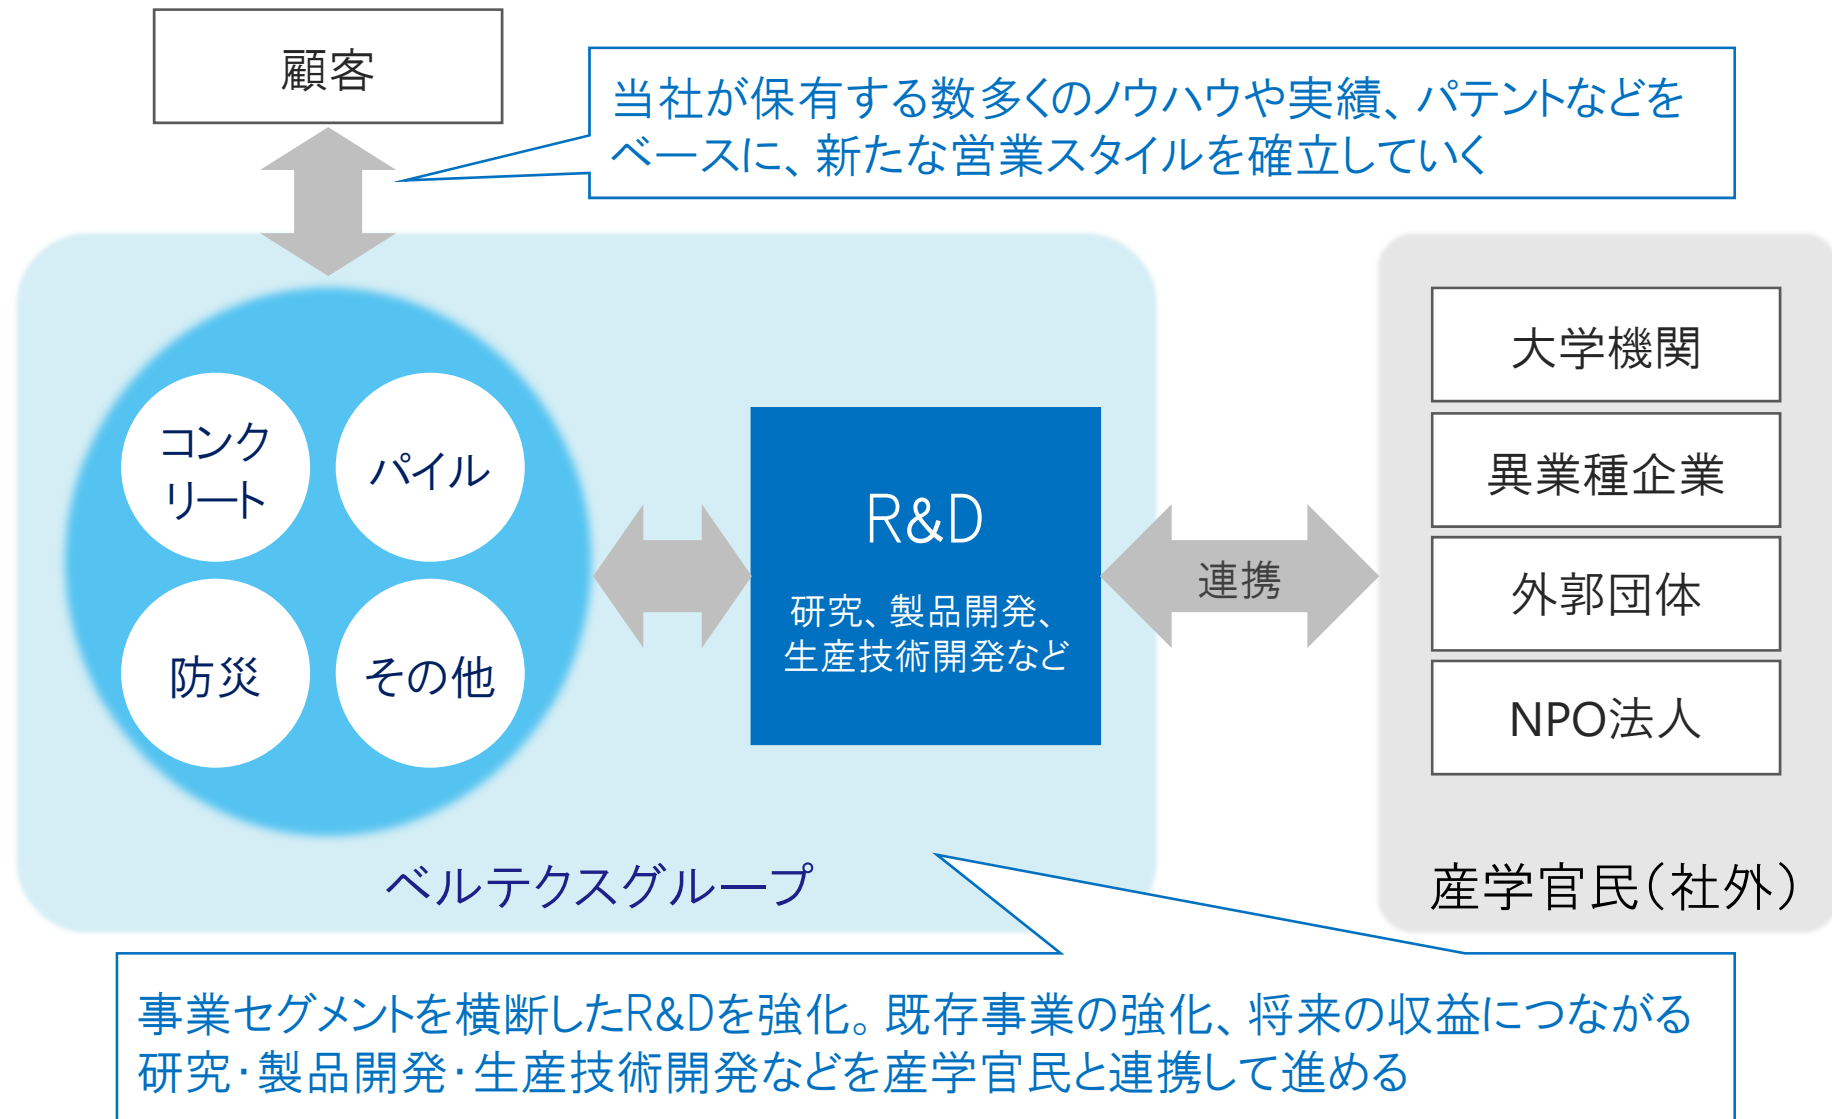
顧客

当社が保有する数多くのノウハウや実績、パテントなどをベースに、新たな営業スタイルを確立していく

コンクリート

パイル

防災

その他

R&D

研究、製品開発、生産技術開発など

連携

大学機関

異業種企業

外郭団体

NPO法人

ベルテクスグループ

産学官民(社外)

事業セグメントを横断したR&Dを強化。既存事業の強化、将来の収益につながる研究·製品開発·生産技術開発などを産学官民と連携して進める